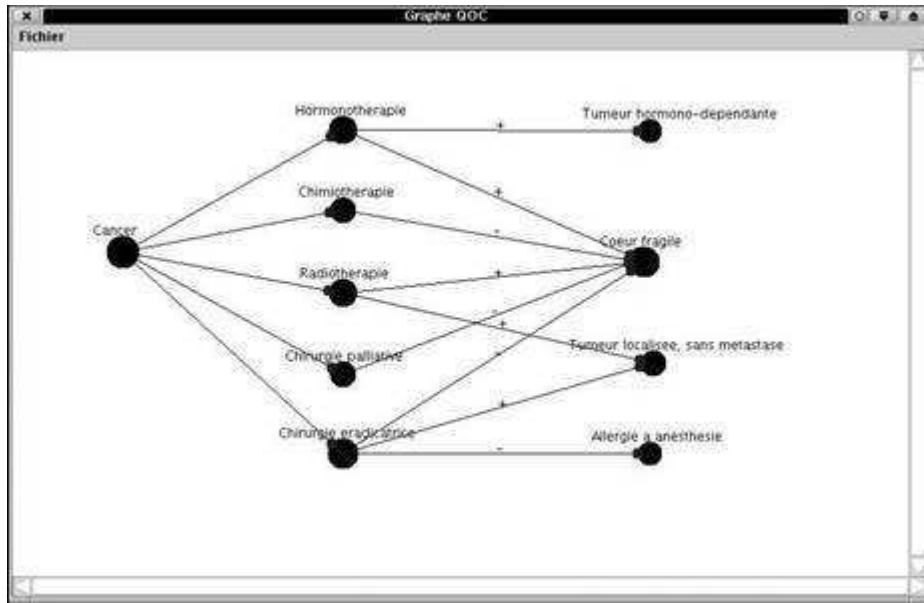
Graphe QOC
Fichier

Hormonotherapie
Tumeur hormono-dependante
Chimiotherapie
Cancer
Coeur fragile
Radiotherapie
Tumeur localisee, sans metastase
Chirurgie palliative
Chirurgie eradicatrice
Allergie a anesthesie

+
+
-
+
-
+
-
+
-